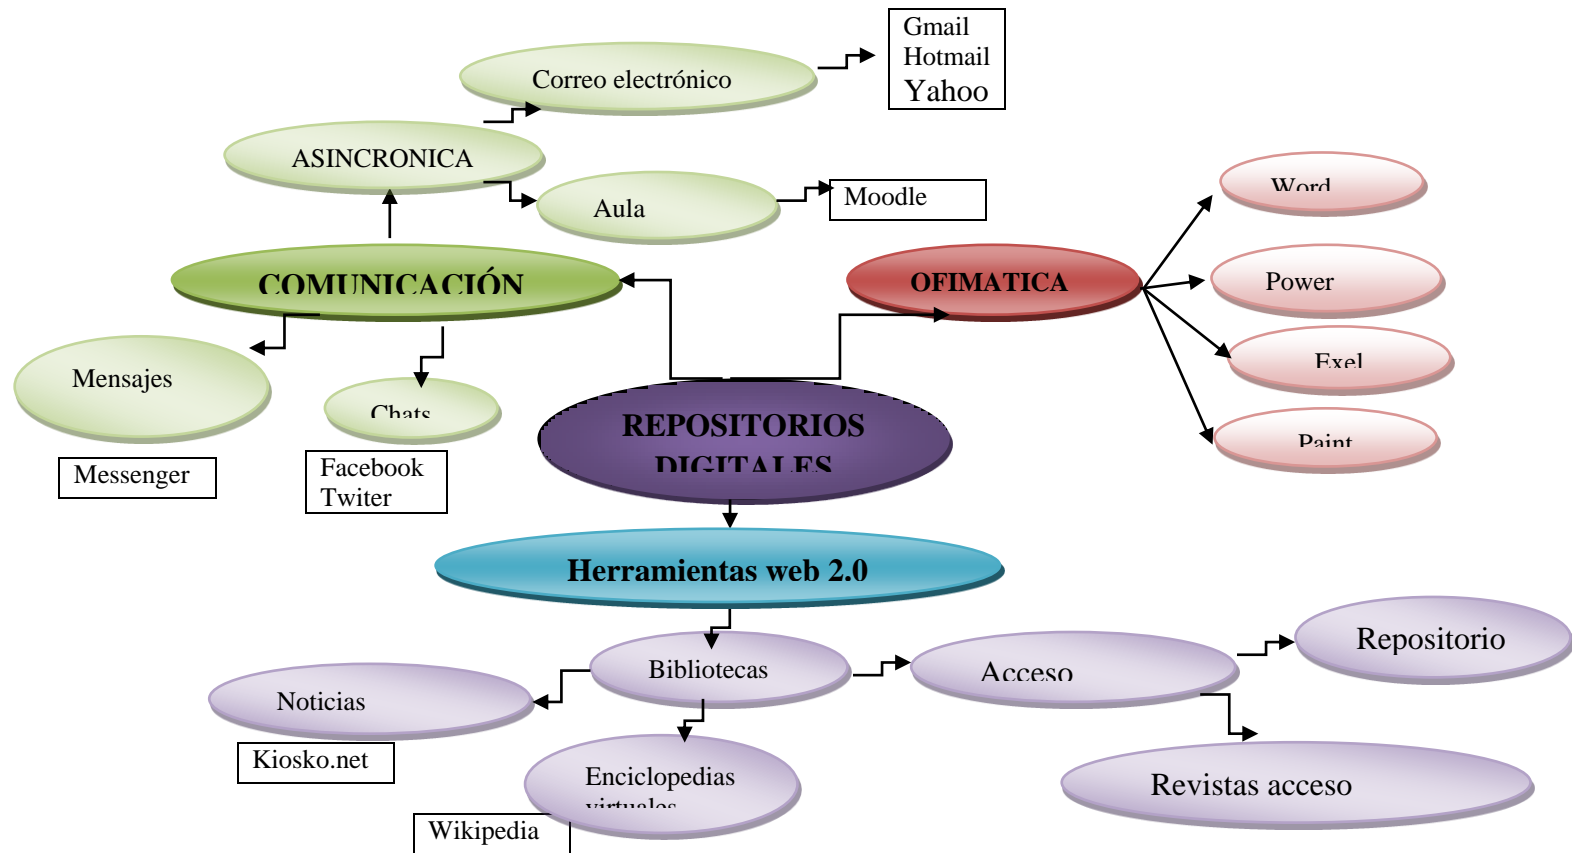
Gmail
Hotmail
Yahoo

Correo electrónico

ASINCRONICA

Aula

Moodle

Word

COMUNICACIÓN

OFIMATICA

Power

Exel

Mensajes

Chats

REPOSITORIOS DIGITALES

Paint

Messenger

Facebook
Twiter

Herramientas web 2.0

Repositorio

Bibliotecas

Acceso

Noticias

Kiosko.net

Enciclopedias virtuales

Revistas acceso

Wikipedia